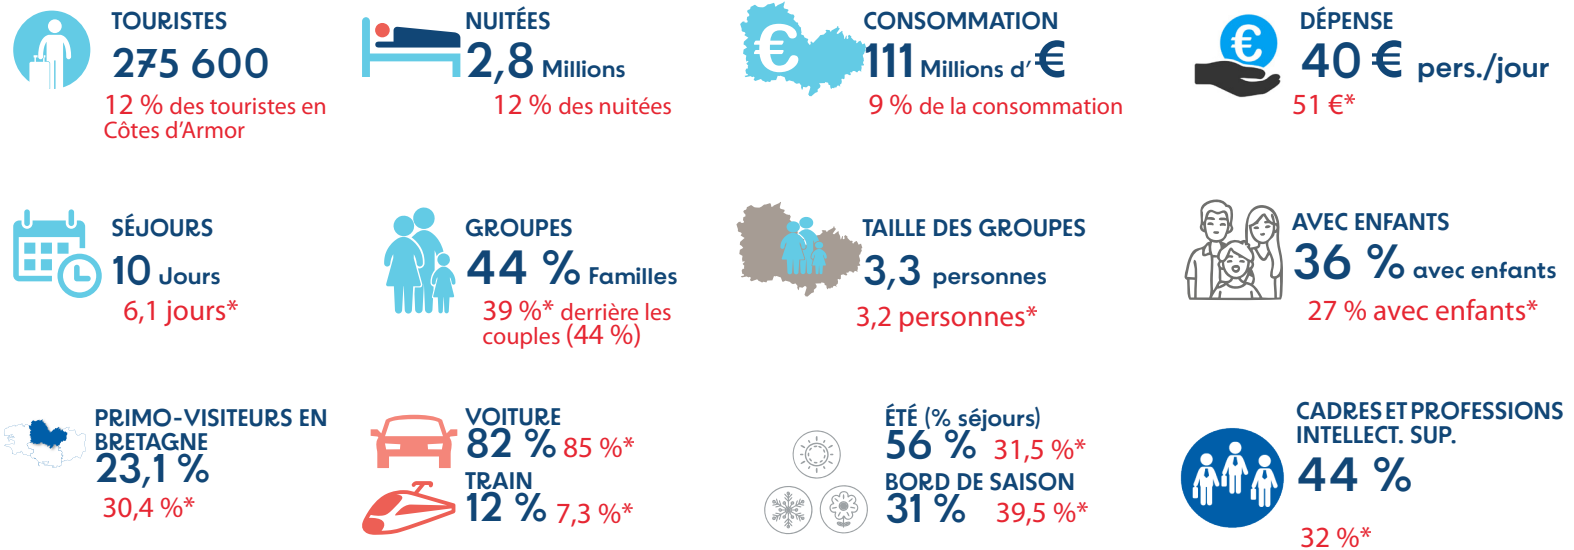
TOURISTES
275 600
12 % des touristes en Côtes d'Armor

NUITÉES
2,8 Millions
12 % des nuitées

CONSOMMATION
111 Millions d'€
9 % de la consommation

DÉPENSE
40 € pers./jour
51 €*

SÉJOURS
10 Jours
6,1 jours*

GROUPES
44 % Familles
39 %* derrière les couples (44 %)

TAILLE DES GROUPES
3,3 personnes
3,2 personnes*

AVEC ENFANTS
36 % avec enfants
27 % avec enfants*

PRIMO-VISITEURS EN BRETAGNE
23,1 %
30,4 %*

VOITURE
82 % 85 %*
TRAIN
12 % 7,3 %*

ÉTÉ (% séjours)
56 % 31,5 %*
BORD DE SAISON
31 % 39,5 %*

CADRES ET PROFESSIONS INTELLECT. SUP.
44 %
32 %*